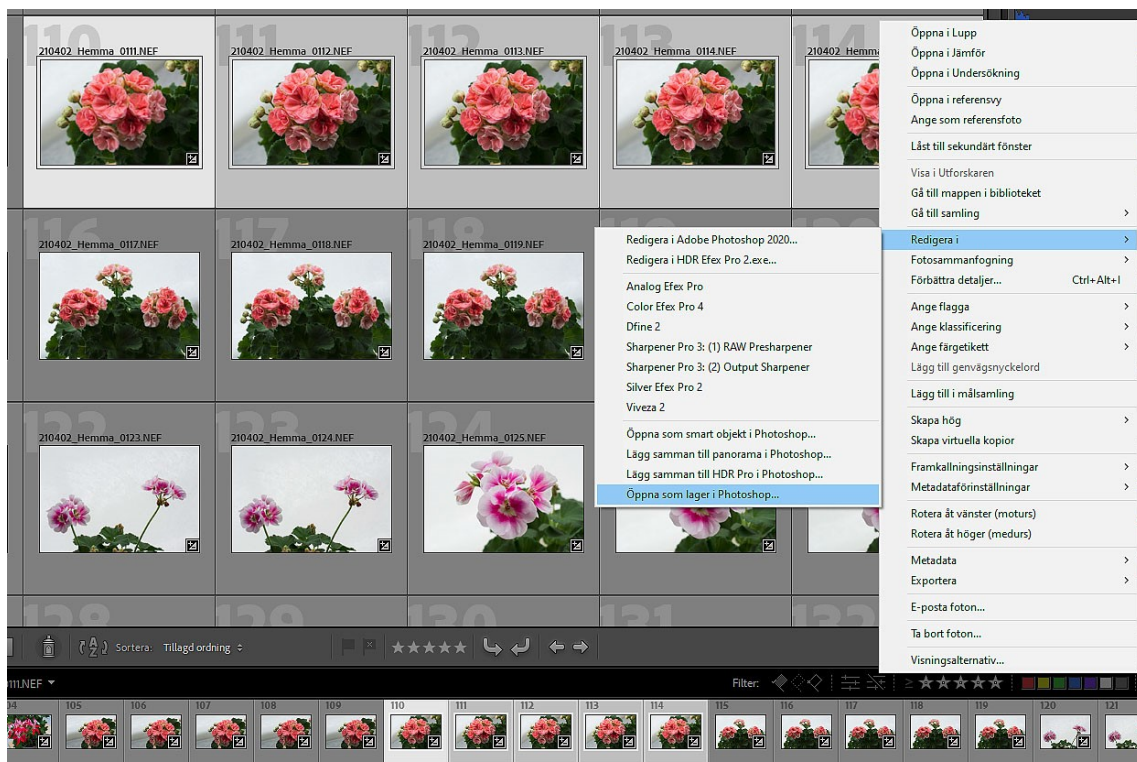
110
210402_Hemma_0111.NEF
111
210402_Hemma_0112.NEF
112
210402_Hemma_0113.NEF
113
210402_Hemma_0114.NEF
114
210402_Hemm

116
210402_Hemma_0117.NEF
117
210402_Hemma_0118.NEF
118
210402_Hemma_0119.NEF

122
210402_Hemma_0123.NEF
123
210402_Hemma_0124.NEF
124
210402_Hemma_0125.NEF

128
130
131

Öppna i Lupp
Öppna i Jämför
Öppna i Undersökning
Öppna i referensvy
Ange som referensfoto
Låst till sekundärt fönster
Visa i Utforskaren
Gå till mappen i biblioteket
Gå till samling
Redigera i
Fotosammanfogning
Förbättra detaljer... Ctrl+Alt+I
Ange flagga
Ange klassificering
Ange färgetikett
Lägg till genvägsnyckelord
Lägg till i målsamling
Skapa hög
Skapa virtuella kopior
Framkallningsinställningar
Metadataförinställningar
Rotera åt vänster (moturs)
Rotera åt höger (medurs)
Metadata
Exportera
E-posta foton...
Ta bort foton...
Visningsalternativ...

Redigera i Adobe Photoshop 2020...
Redigera i HDR Efex Pro 2.exe...
Analog Efex Pro
Color Efex Pro 4
Dfine 2
Sharpener Pro 3: (1) RAW Presharpener
Sharpener Pro 3: (2) Output Sharpener
Silver Efex Pro 2
Viveza 2
Öppna som smart objekt i Photoshop...
Lägg samman till panorama i Photoshop...
Lägg samman till HDR Pro i Photoshop...
Öppna som lager i Photoshop...

Sortera: Tillagd ordning

0111.NEF
Filter:

104 105 106 107 108 109 110 111 112 113 114 115 116 117 118 119 120 121